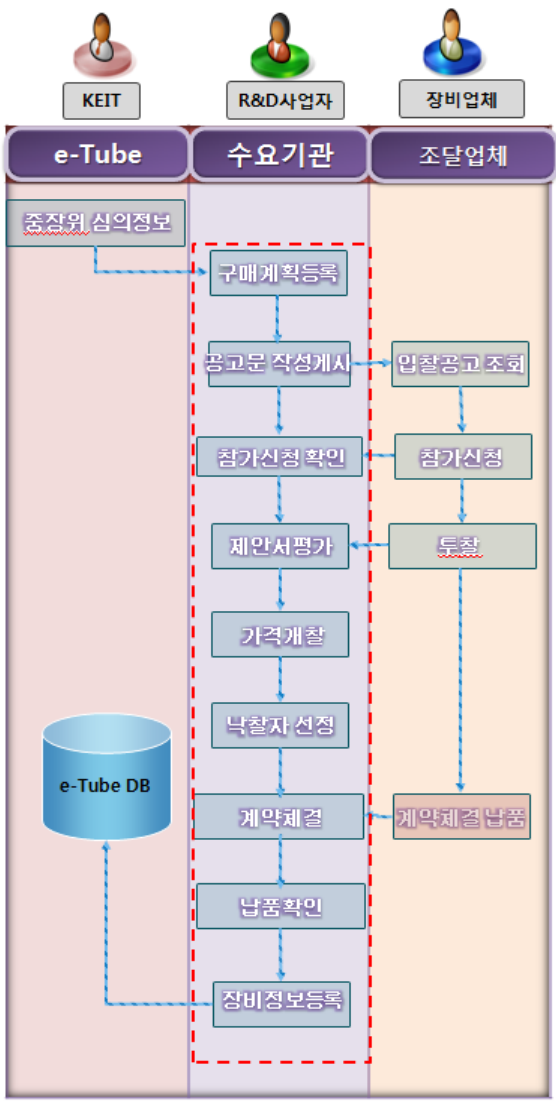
KEIT

R&D사업자

장비업체

e-Tube

수요기관

조달업체

중장위 심의정보

구매계획등록

공고문 작성게시

입찰공고 조회

참가신청 확인

참가신청

제안서평가

투찰

가격개찰

낙찰자 선정

e-Tube DB

계약체결

계약체결 납품

납품확인

장비정보등록